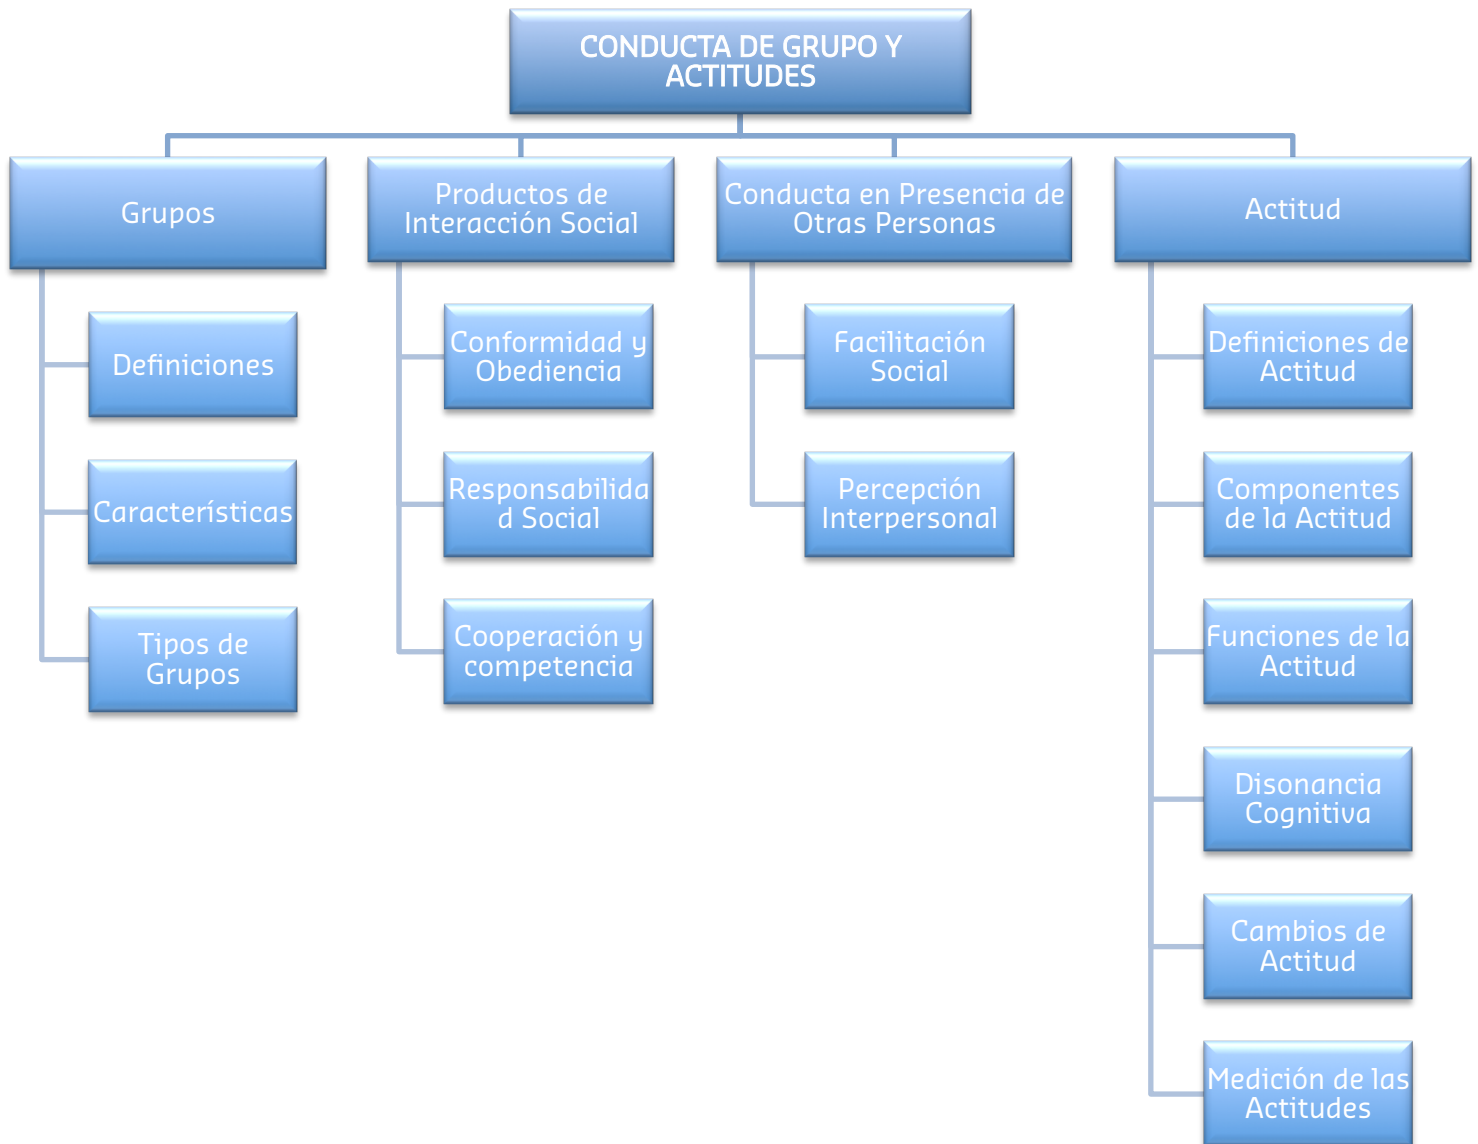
CONDUCTA DE GRUPO Y ACTITUDES

Grupos

Definiciones

Características

Tipos de Grupos

Productos de Interacción Social

Conformidad y Obediencia

Responsabilidad Social

Cooperación y competencia

Conducta en Presencia de Otras Personas

Facilitación Social

Percepción Interpersonal

Actitud

Definiciones de Actitud

Componentes de la Actitud

Funciones de la Actitud

Disonancia Cognitiva

Cambios de Actitud

Medición de las Actitudes